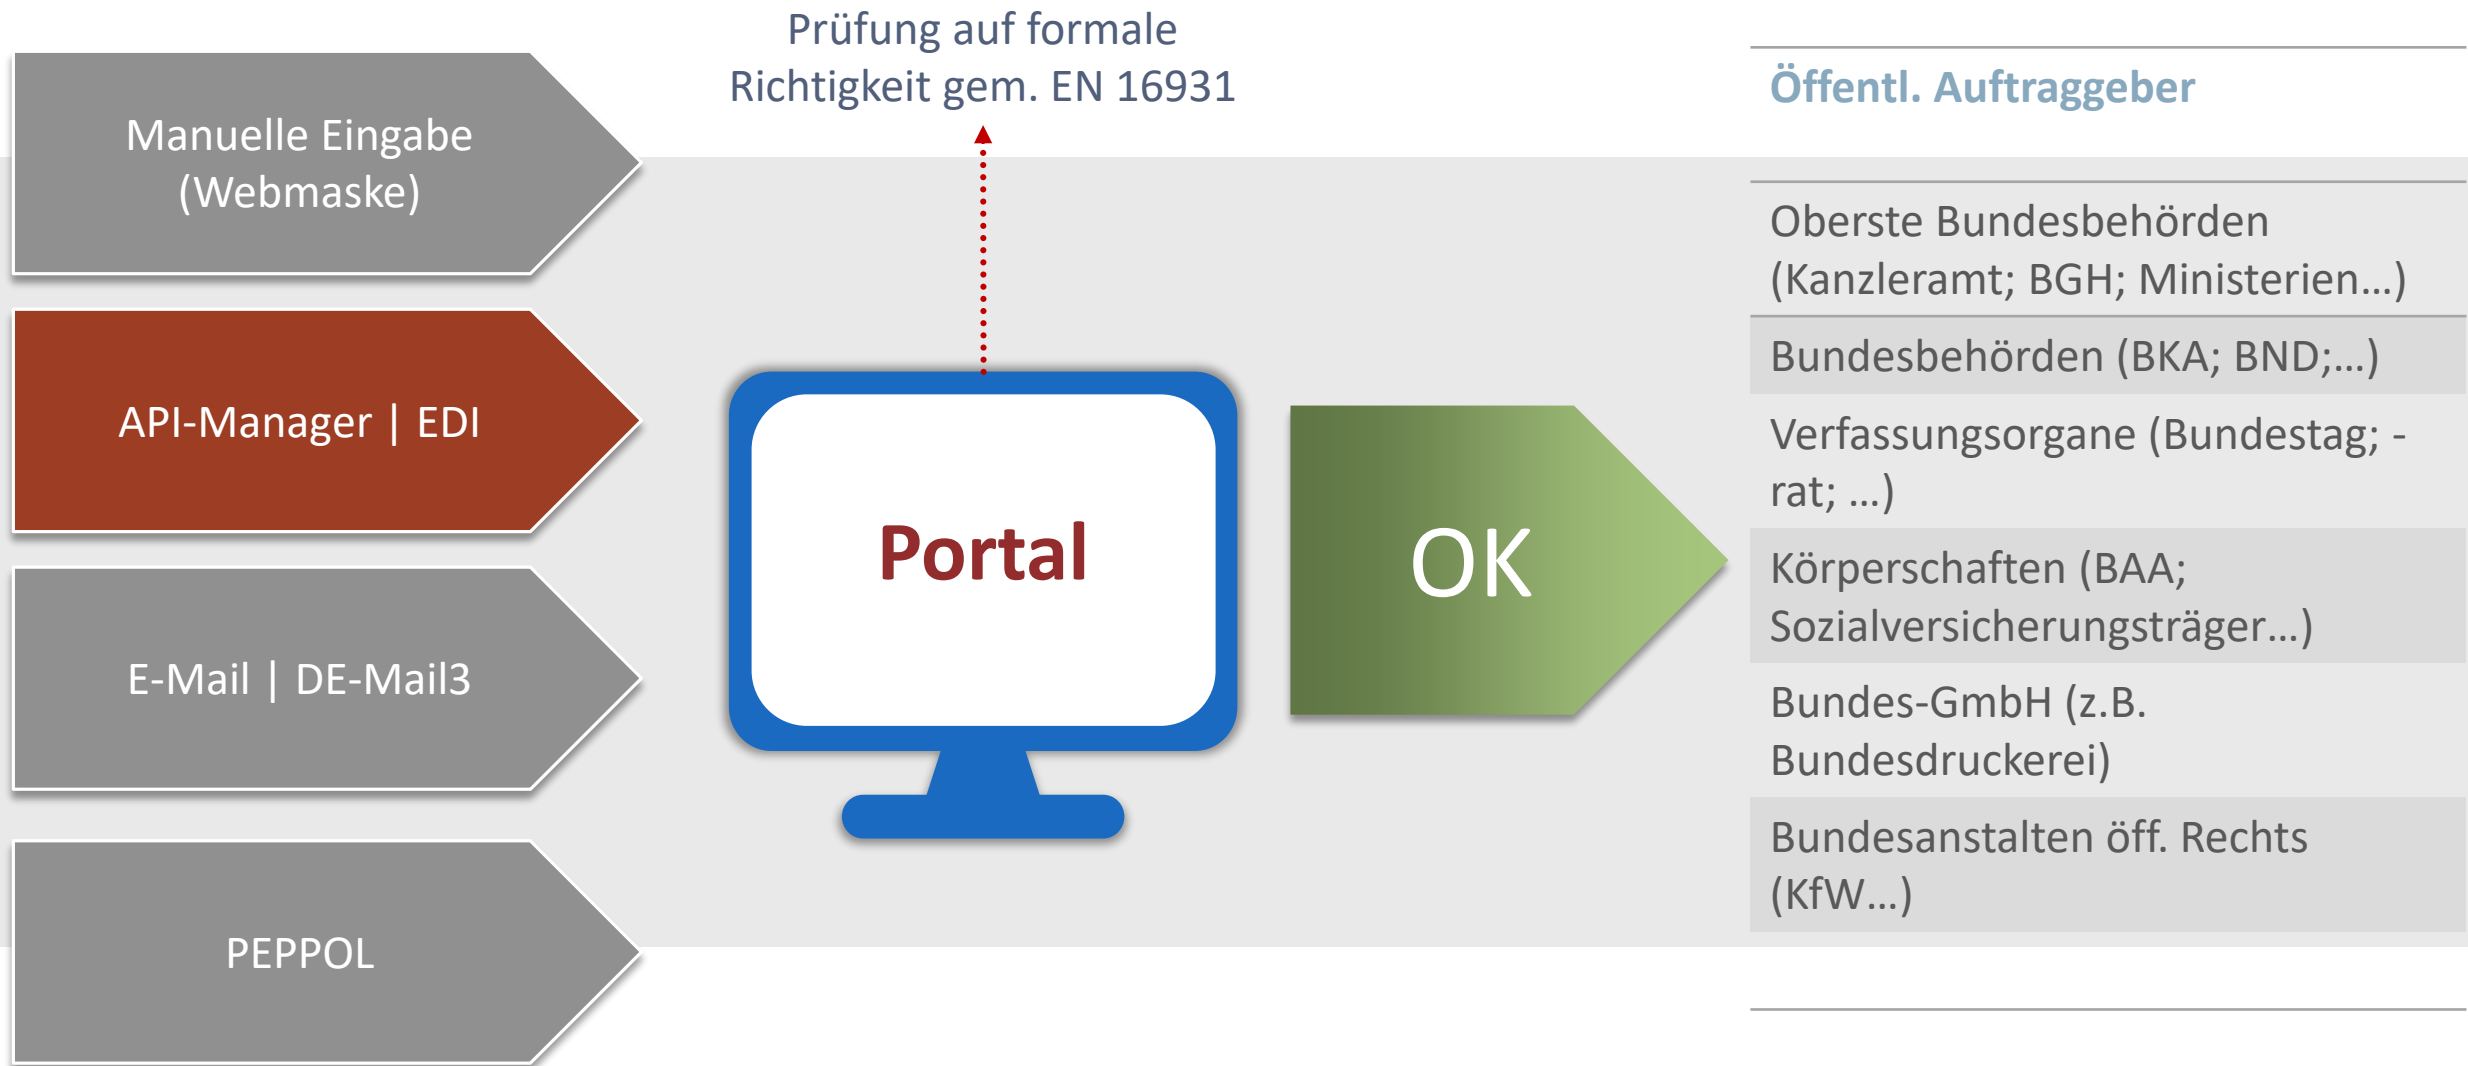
Manuelle Eingabe (Webmaske)

API-Manager | EDI

E-Mail | DE-Mail3

PEPPOL

Prüfung auf formale Richtigkeit gem. EN 16931

Portal

OK

Öffentl. Auftraggeber

| Öffentl. Auftraggeber |
|---|
| Oberste Bundesbehörden (Kanzleramt; BGH; Ministerien…) |
| Bundesbehörden (BKA; BND;…) |
| Verfassungsorgane (Bundestag; -rat; …) |
| Körperschaften (BAA; Sozialversicherungsträger…) |
| Bundes-GmbH (z.B. Bundesdruckerei) |
| Bundesanstalten öff. Rechts (KfW…) |